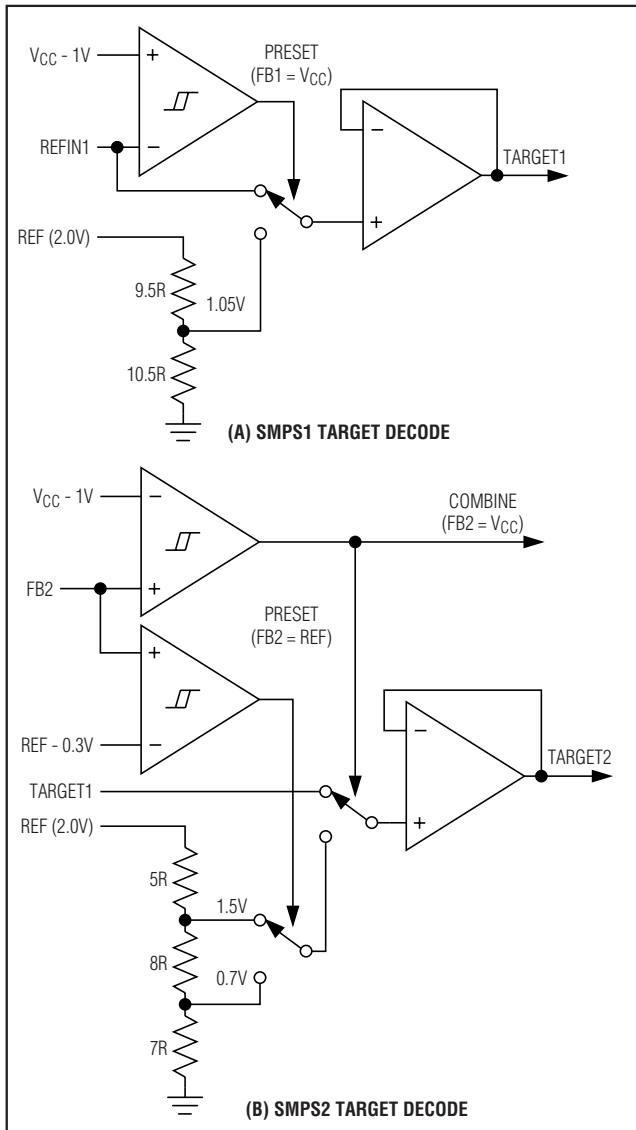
$V_{CC}$ - 1V

+

−

REFIN1

PRESET
($FB1 = V_{CC}$)

−

+

TARGET1

REF (2.0V)

9.5R

1.05V

10.5R

(A) SMPS1 TARGET DECODE

$V_{CC}$ - 1V

−

+

FB2

COMBINE
($FB2 = V_{CC}$)

PRESET
(FB2 = REF)

+

−

REF - 0.3V

−

+

TARGET2

TARGET1

REF (2.0V)

5R

1.5V

8R

0.7V

7R

(B) SMPS2 TARGET DECODE